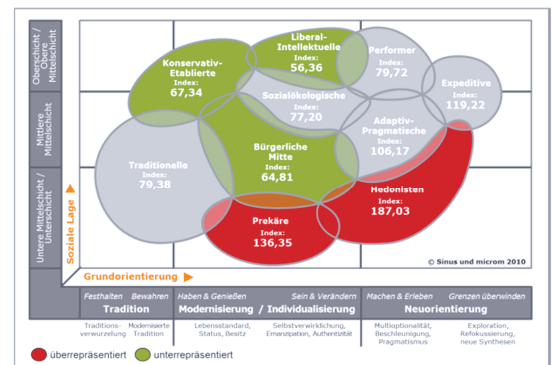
Oberschicht / Obere Mittelschicht

Mittlere Mittelschicht

Untere Mittelschicht / Unterschicht

Soziale Lage

Konservativ-Etablierte
Index:
67,34

Liberal-Intellektuelle
Index:
56,36

Performer
Index:
79,72

Expeditive
Index:
119,22

Sozialökologische
Index:
77,20

Adaptiv-Pragmatische
Index:
106,17

Traditionelle
Index:
79,38

Bürgerliche Mitte
Index:
64,81

Hedonisten
Index:
187,03

Prekäre
Index:
136,35

© Sinus und microm 2010

Grundorientierung

| Festhalten Bewahren | Haben & Genießen | Sein & Verändern | Machen & Erleben | Grenzen überwinden |
|---|---|---|---|---|
| Tradition | Modernisierung / Individualisierung | | Neuorientierung | |

Traditionsverwurzelung | Modernisierte Tradition | Lebensstandard, Status, Besitz | Selbstverwirklichung, Emanzipation, Authentizität | Multioptionalität, Beschleunigung, Pragmatismus | Exploration, Refokussierung, neue Synthesen

überrepräsentiert unterrepräsentiert